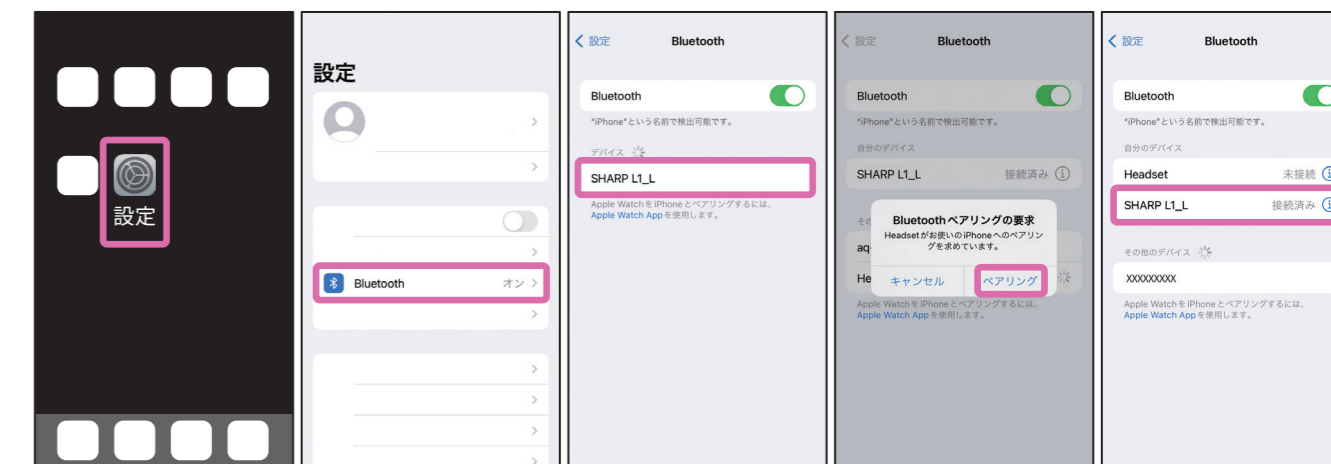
設定

設定

Bluetooth オン

< 設定 Bluetooth

Bluetooth

"iPhone"という名前で検出可能です。

デバイス

SHARP L1_L

Apple Watchを iPhone とペアリングするには、Apple Watch App を使用します。

< 設定 Bluetooth

Bluetooth

"iPhone"という名前で検出可能です。

自分のデバイス

SHARP L1_L 接続済み

その

aq

He

Bluetoothペアリングの要求

Headsetがお使いのiPhoneへのペアリングを求めています。

キャンセル ペアリング

Apple Watchを iPhone とペアリングするには、Apple Watch App を使用します。

< 設定 Bluetooth

Bluetooth

"iPhone"という名前で検出可能です。

自分のデバイス

Headset 未接続

SHARP L1_L 接続済み

その他のデバイス

XXXXXXXXX

Apple Watchを iPhone とペアリングするには、Apple Watch App を使用します。